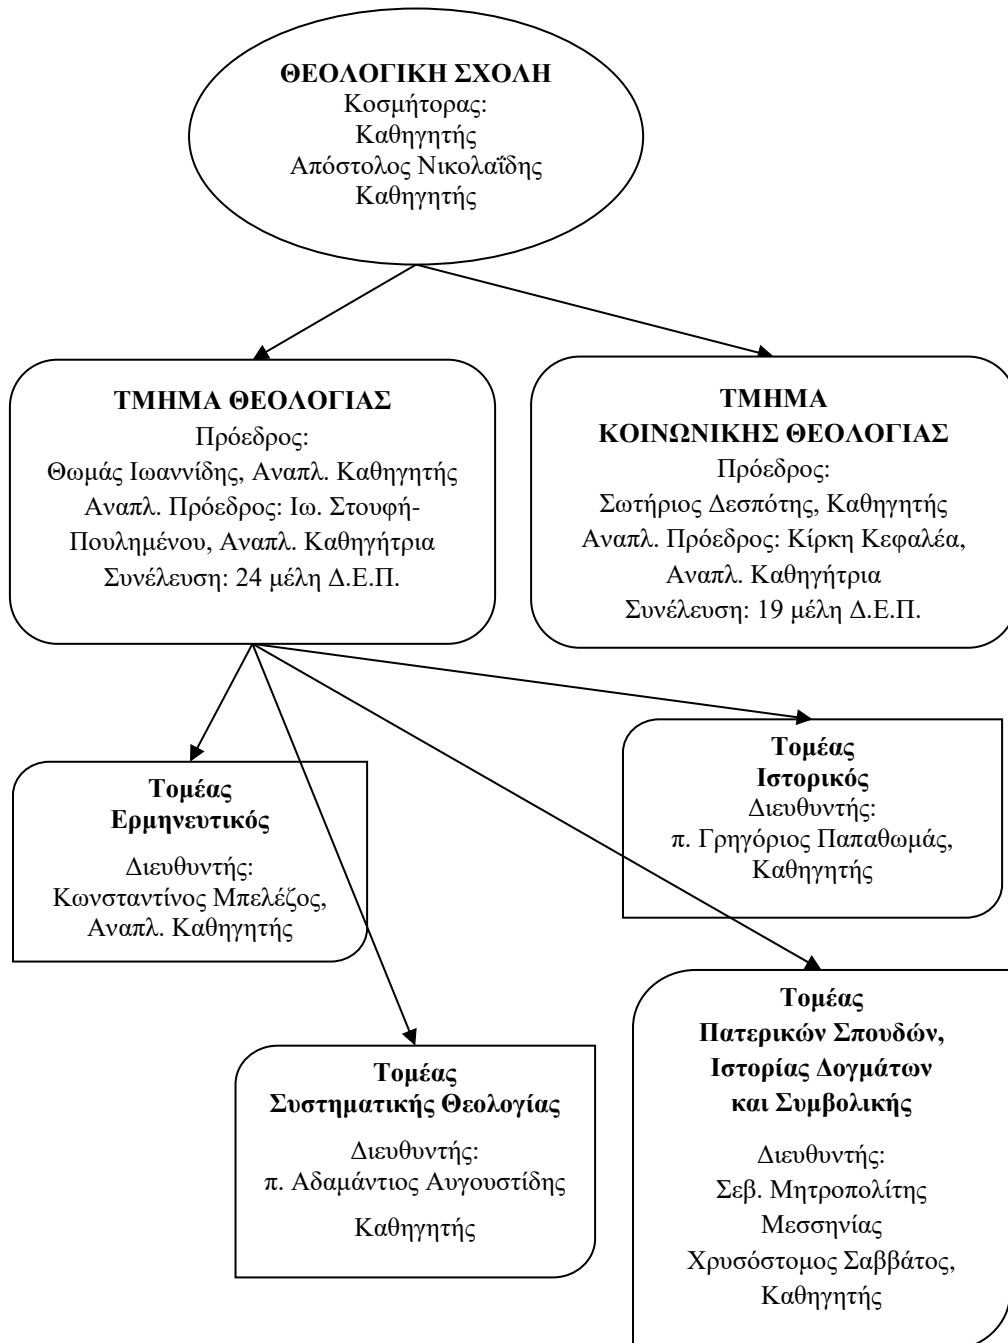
**ΘΕΟΛΟΓΙΚΗ ΣΧΟΛΗ**
Κοσμήτορας:
Καθηγητής
Απόστολος Νικολαΐδης
Καθηγητής

**ΤΜΗΜΑ ΘΕΟΛΟΓΙΑΣ**
Πρόεδρος:
Θωμάς Ιωαννίδης, Αναπλ. Καθηγητής
Αναπλ. Πρόεδρος: Ιω. Στουφή-Πουλημένου, Αναπλ. Καθηγήτρια
Συνέλευση: 24 μέλη Δ.Ε.Π.

**ΤΜΗΜΑ ΚΟΙΝΩΝΙΚΗΣ ΘΕΟΛΟΓΙΑΣ**
Πρόεδρος:
Σωτήριος Δεσπότης, Καθηγητής
Αναπλ. Πρόεδρος: Κίρκη Κεφαλέα, Αναπλ. Καθηγήτρια
Συνέλευση: 19 μέλη Δ.Ε.Π.

**Τομέας Ερμηνευτικός**
Διευθυντής:
Κωνσταντίνος Μπελέζος, Αναπλ. Καθηγητής

**Τομέας Ιστορικός**
Διευθυντής:
π. Γρηγόριος Παπαθωμάς, Καθηγητής

**Τομέας Συστηματικής Θεολογίας**
Διευθυντής:
π. Αδαμάντιος Αυγουστίδης
Καθηγητής

**Τομέας Πατερικών Σπουδών, Ιστορίας Δογμάτων και Συμβολικής**
Διευθυντής:
Σεβ. Μητροπολίτης Μεσσηνίας
Χρυσόστομος Σαββάτος, Καθηγητής